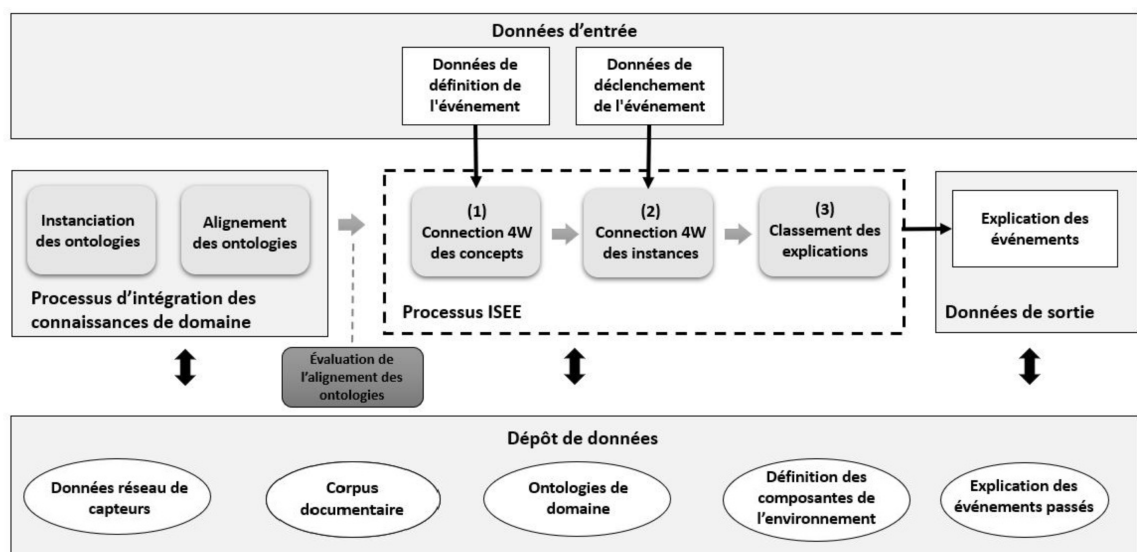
Données d'entrée

Données de définition de l'événement

Données de déclenchement de l'événement

Instanciation des ontologies

Alignement des ontologies

Processus d'intégration des connaissances de domaine

(1) Connection 4W des concepts

(2) Connection 4W des instances

(3) Classement des explications

Processus ISEE

Explication des événements

Données de sortie

Évaluation de l'alignement des ontologies

Dépôt de données

Données réseau de capteurs

Corpus documentaire

Ontologies de domaine

Définition des composantes de l'environnement

Explication des événements passés